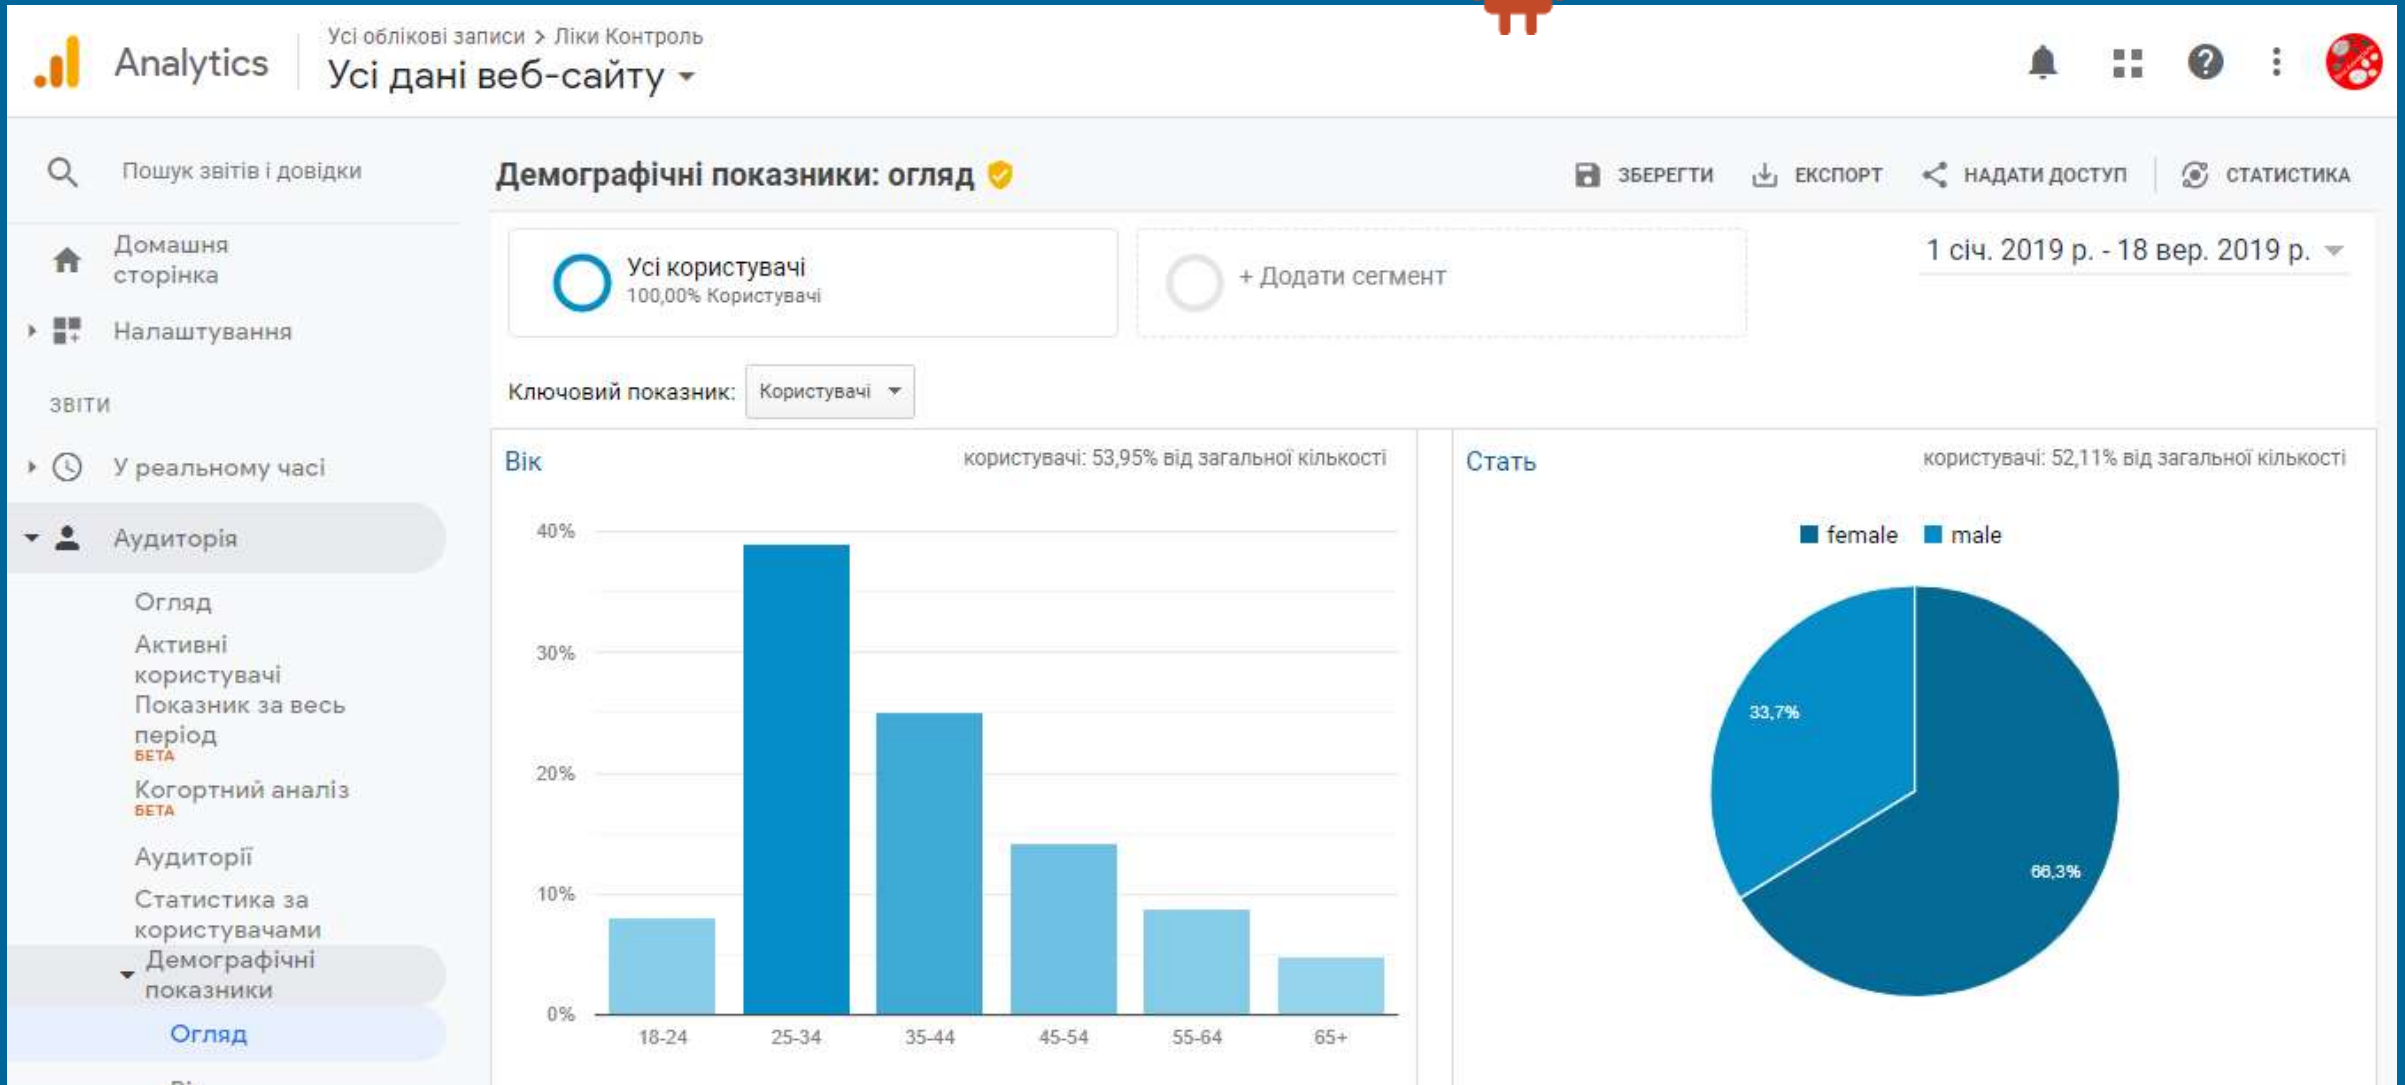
Analytics

Усі облікові записи > Ліки Контроль

Усі дані веб-сайту

Пошук звітів і довідки

Домашня сторінка

Налаштування

ЗВІТИ

У реальному часі

Аудиторія

Огляд

Активні користувачі

Показник за весь період
БЕТА

Когортний аналіз
БЕТА

Аудиторії

Статистика за користувачами

Демографічні показники

Огляд

Демографічні показники: огляд

ЗБЕРЕГТИ ЕКСПОРТ НАДАТИ ДОСТУП СТАТИСТИКА

Усі користувачі
100,00% Користувачі

+ Додати сегмент

1 січ. 2019 р. - 18 вер. 2019 р.

Ключовий показник: Користувачі

Вік

користувачі: 53,95% від загальної кількості

40%
30%
20%
10%
0%

18-24 25-34 35-44 45-54 55-64 65+

Стать

користувачі: 52,11% від загальної кількості

female male

33,7%

66,3%